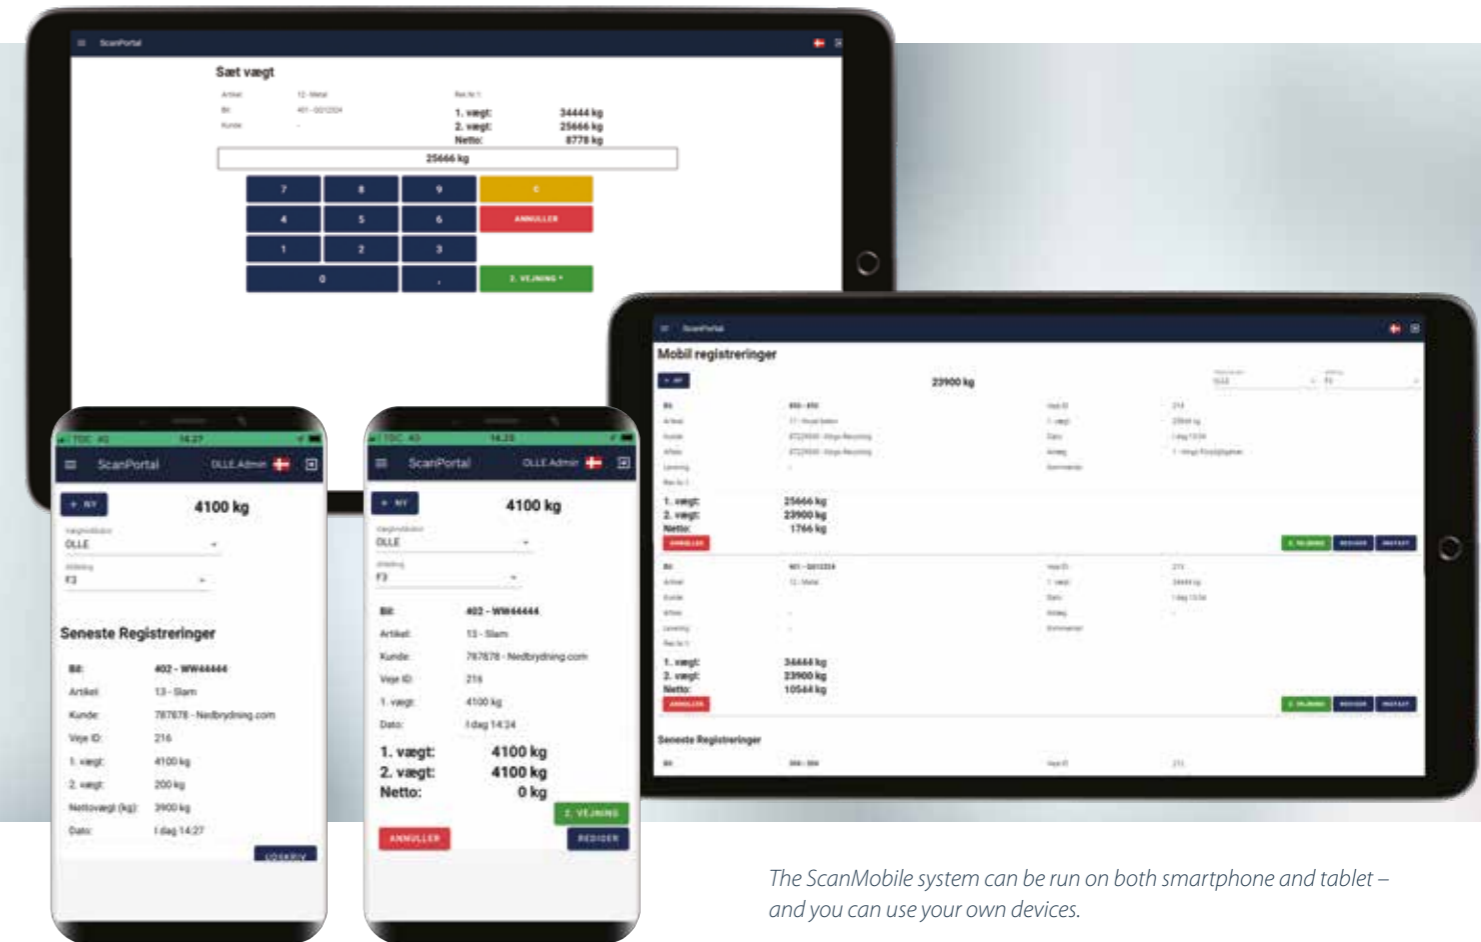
ScanPortal

Sæt vægt

Artikel 12 - Metal
Bil 401 - 0012324
Kunde -

1. vægt: 34444 kg
2. vægt: 25666 kg
Netto: 8778 kg

25666 kg

| 7 | 8 | 9 | C |
|---|---|---|---|
| 4 | 5 | 6 | ANNULLER |
| 1 | 2 | 3 | |
| 0 | | , | 2. VEJNING |

ScanPortal

Mobil registreringer

+ NY 23900 kg

Bil: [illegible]
1. vægt: 25666 kg
2. vægt: 23900 kg
Netto: 1766 kg
ANNULLER

Bil: 401 - 0012324
Artikel 12 - Metal
1. vægt: 34444 kg
2. vægt: 23900 kg
Netto: 10544 kg
ANNULLER

Seneste Registreringer

ScanPortal OLLE Admin

+ NY 4100 kg

OLLE
F3

Seneste Registreringer

Bil: 402 - WW44444
Artikel: 13 - Slam
Kunde: 787878 - Nedbrydning.com
Veje ID: 216
1. vægt: 4100 kg
2. vægt: 200 kg
Nettovægt (kg): 3900 kg
Dato: I dag 14:27

LOSKRIV

ScanPortal OLLE Admin

+ NY 4100 kg

OLLE
F3

Bil: 402 - WW44444
Artikel: 13 - Slam
Kunde: 787878 - Nedbrydning.com
Veje ID: 216
1. vægt: 4100 kg
Dato: I dag 14:24

1. vægt: 4100 kg
2. vægt: 4100 kg
Netto: 0 kg

2. VEJNING
ANNULLER
REDIGER

The ScanMobile system can be run on both smartphone and tablet – and you can use your own devices.